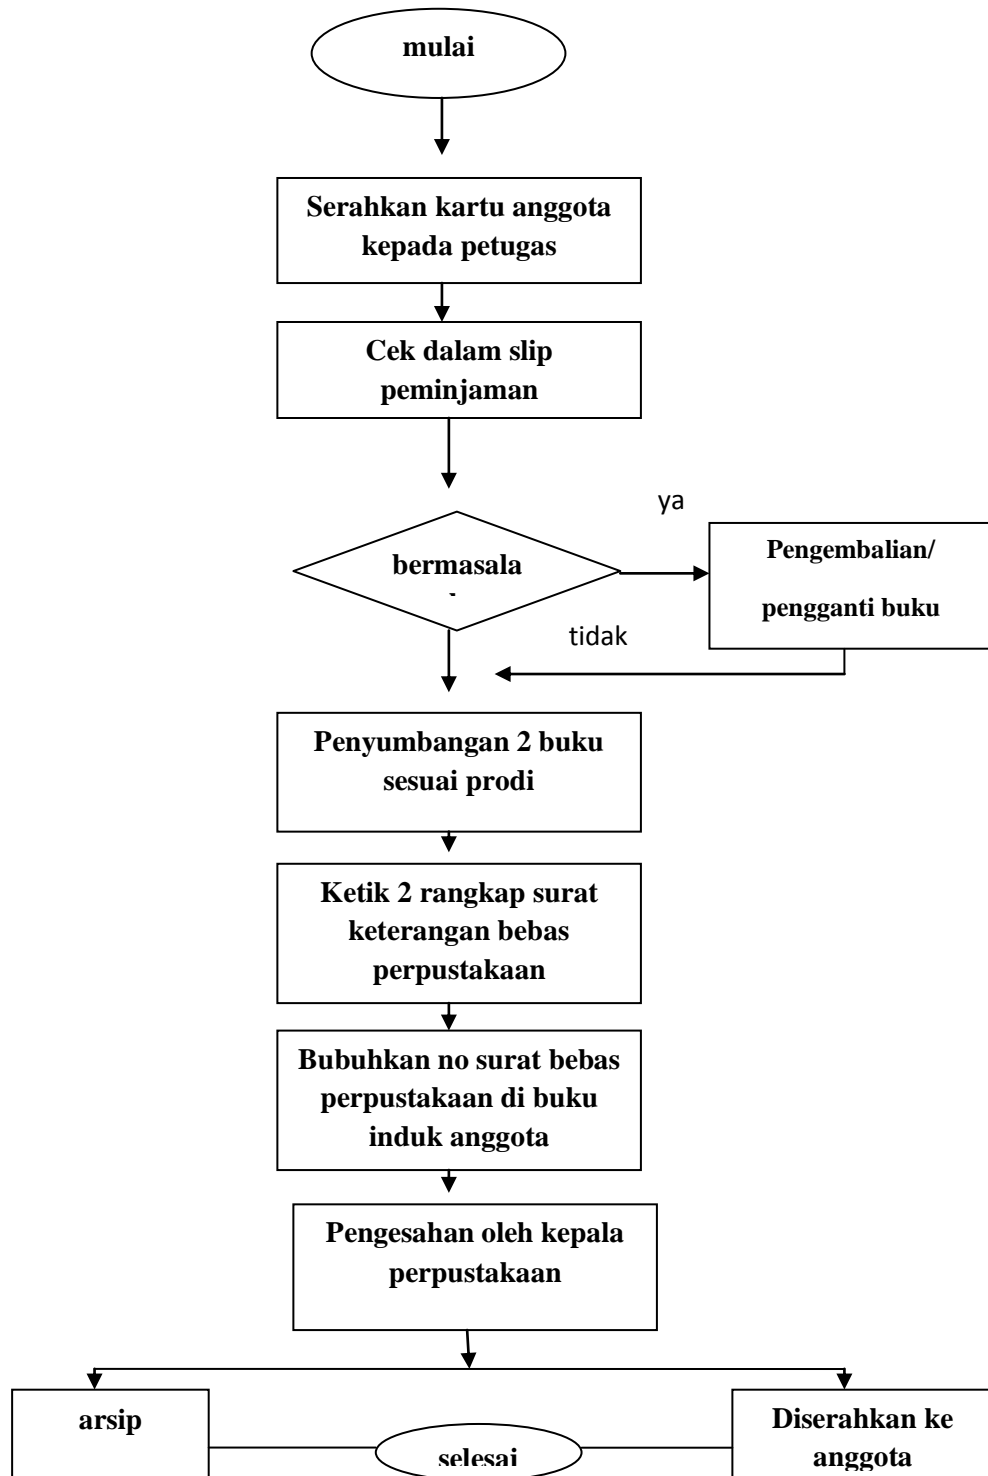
mulai

Serahkan kartu anggota kepada petugas

Cek dalam slip peminjaman

ya

bermasala

Pengembalian/ pengganti buku

tidak

Penyumbangan 2 buku sesuai prodi

Ketik 2 rangkap surat keterangan bebas perpustakaan

Bubuhkan no surat bebas perpustakaan di buku induk anggota

Pengesahan oleh kepala perpustakaan

arsip

selesai

Diserahkan ke anggota